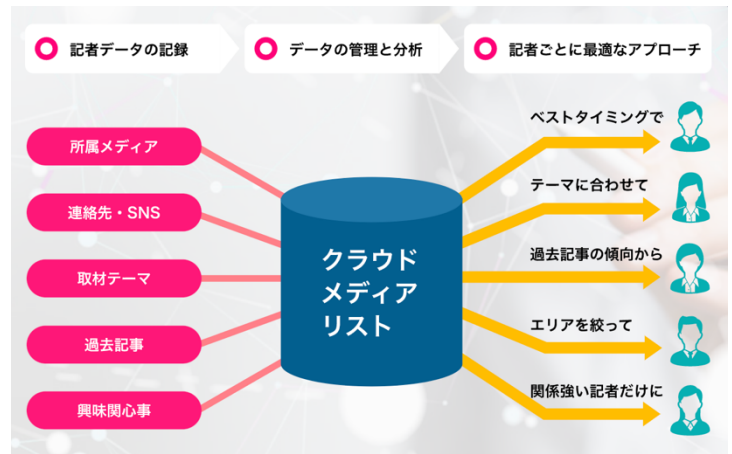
記者データの記録

データの管理と分析

記者ごとに最適なアプローチ

所属メディア

連絡先・SNS

取材テーマ

過去記事

興味関心事

クラウドメディアリスト

ベストタイミングで

テーマに合わせて

過去記事の傾向から

エリアを絞って

関係強い記者だけに